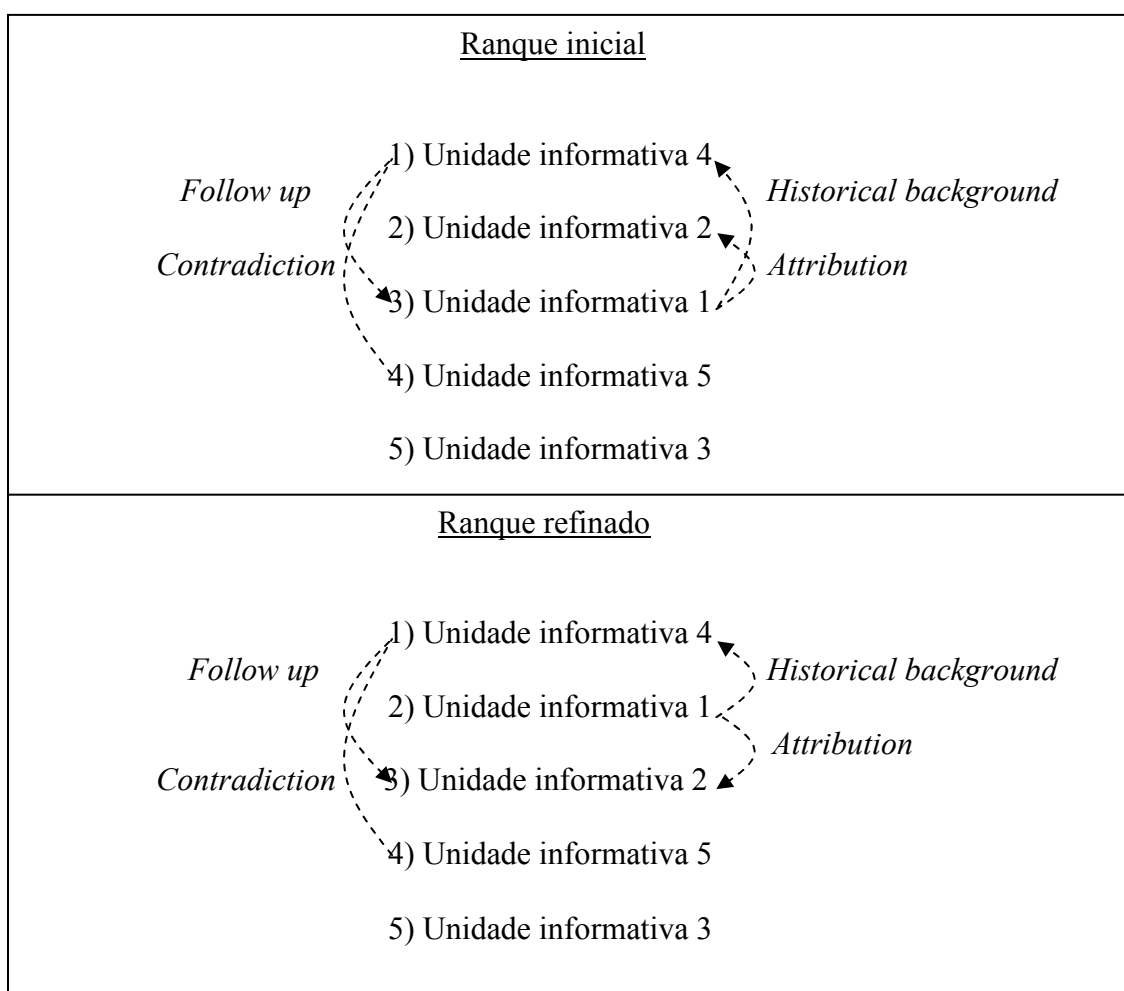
Ranque inicial

Follow up

Contradiction

1) Unidade informativa 4

2) Unidade informativa 2

3) Unidade informativa 1

4) Unidade informativa 5

5) Unidade informativa 3

Historical background

Attribution

Ranque refinado

Follow up

Contradiction

1) Unidade informativa 4

2) Unidade informativa 1

3) Unidade informativa 2

4) Unidade informativa 5

5) Unidade informativa 3

Historical background

Attribution